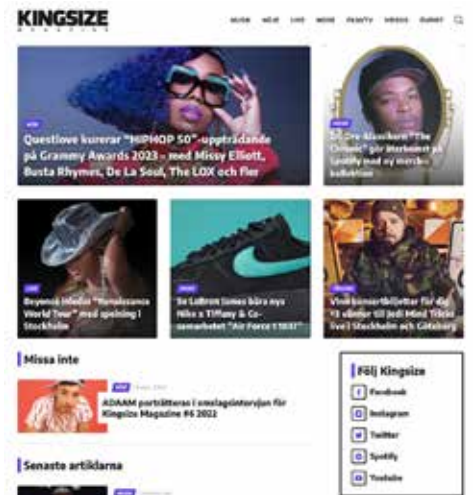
KINGSIZE
MAGAZINE

MUSIK NÖJE LIVE MODE FRAMTV VIDEOS EVENT

LIVE
Questlove kurerar "HIPHOP 50"-uppträdande på Grammy Awards 2023 – med Missy Elliott, Busta Rhymes, De La Soul, The LOX och fler

MODE
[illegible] "The Chronic" gör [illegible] på Spotify med ny merch-kollektion

LIVE
Beyoncé inleder "Renaissance World Tour" med spelning i Stockholm

MODE
Se LeBron James bära nya Nike x Tiffany & Co-samarbetet "Air Force 1 1837"

TÄVLING
Vinn konsertbiljetter för dig +1 vänner till Jedi Mind Tricks live i Stockholm och Göteborg

Missa inte

MODE
ADAAM porträtteras i omslagsintervjun för Kingsize Magazine #4 2022

Senaste artiklarna

Följ Kingsize
Facebook
Instagram
Twitter
Spotify
Youtube